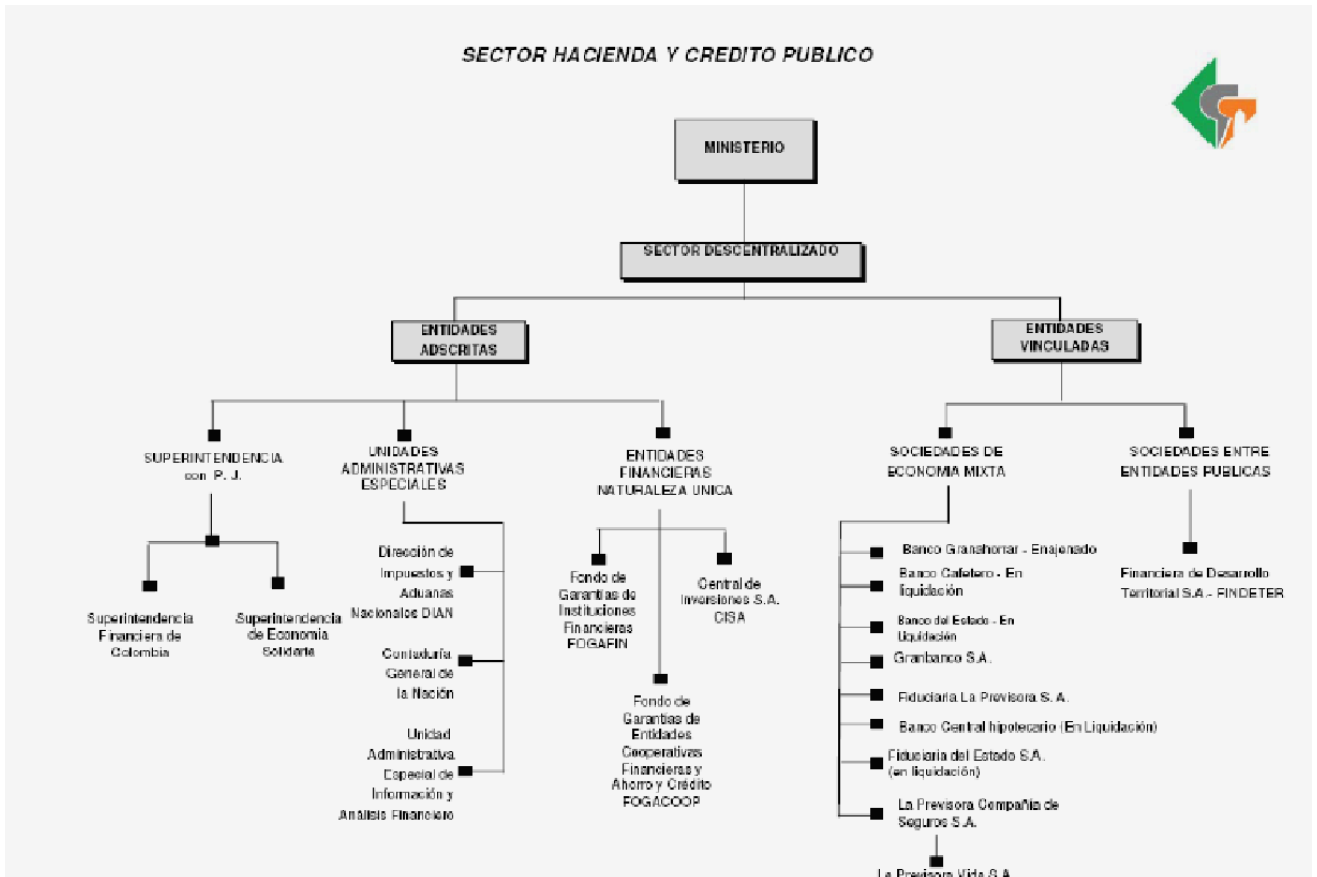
SECTOR HACIENDA Y CREDITO PUBLICO

MINISTERIO

SECTOR DESCENTRALIZADO

ENTIDADES ADSCRITAS

ENTIDADES VINCULADAS

SUPERINTENDENCIA con P. J.

Superintendencia Financiera de Colombia

Superintendencia de Economía Solidaria

UNIDADES ADMINISTRATIVAS ESPECIALES

Dirección de Impuestos y Aduanas Nacionales DIAN

Contaduría General de la Nación

Unidad Administrativa Especial de Información y Análisis Financiero

ENTIDADES FINANCIERAS NATURALEZA UNICA

Fondo de Garantías de Instituciones Financieras FOGAFIN

Central de Inversiones S.A. CISA

Fondo de Garantías de Entidades Cooperativas Financieras y Ahorro y Crédito FOGACOOP

SOCIEDADES DE ECONOMIA MIXTA

Banco Granahorrar - Enajenado

Banco Cafetero - En liquidación

Banco del Estado - En Liquidación

Granbanco S.A.

Fiduciaria La Previsora S. A.

Banco Central hipotecario (En Liquidación)

Fiduciaria del Estado S.A. (en liquidación)

La Previsora Compañía de Seguros S.A.

La Previsora Vida S.A. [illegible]

SOCIEDADES ENTRE ENTIDADES PUBLICAS

Financiera de Desarrollo Territorial S.A - FINDETER